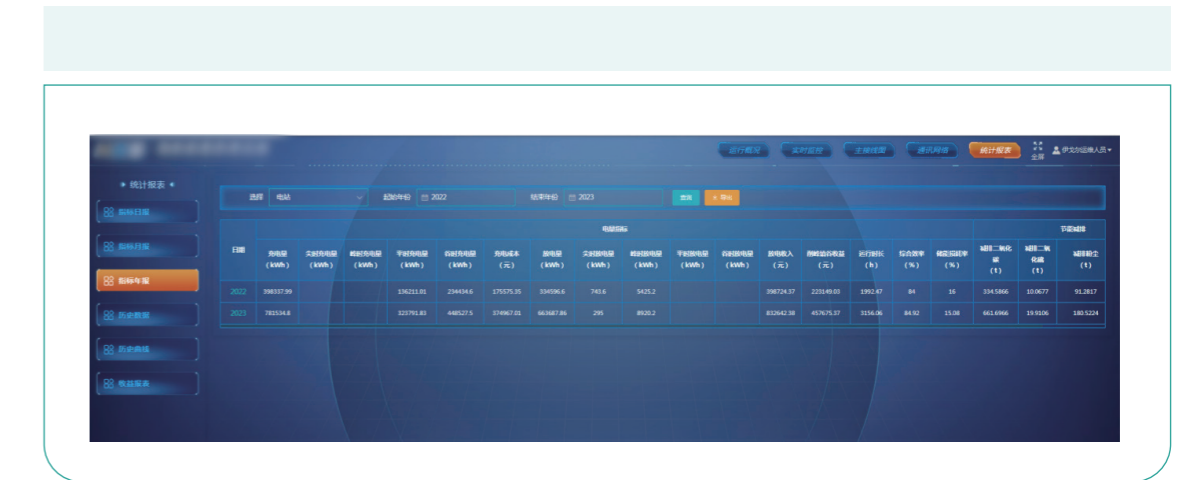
运行概况 实时监控 主接线图 通讯网络 统计报表 全屏 伊戈尔运维人员

统计报表

指标日报
指标月报
指标年报
历史数据
历史曲线
收益报表

选择 电站 起始年份 2022 结束年份 2023 查询 导出

| 日期 | 充电量（kWh） | 尖时充电量（kWh） | 峰时充电量（kWh） | 平时充电量（kWh） | 谷时充电量（kWh） | 充电成本（元） | 放电量（kWh） | 尖时放电量（kWh） | 峰时放电量（kWh） | 平时放电量（kWh） | 谷时放电量（kWh） | 放电收入（元） | 削峰填谷收益（元） | 运行时长（h） | 综合效率（%） | 储能损耗率（%） | 减排二氧化碳（t） | 减排二氧化硫（t） | 减排粉尘（t） |
|---|---|---|---|---|---|---|---|---|---|---|---|---|---|---|---|---|---|---|---|
| 2022 | 398337.99 | | | 136211.01 | 234434.6 | 175575.35 | 334596.6 | 743.6 | 5425.2 | | | 398724.37 | 223149.03 | 1992.47 | 84 | 16 | 334.5866 | 10.0677 | 91.2817 |
| 2023 | 781534.8 | | | 325791.83 | 448527.5 | 374967.01 | 663687.86 | 295 | 8920.2 | | | 832642.38 | 457675.37 | 3156.06 | 84.92 | 15.08 | 661.6966 | 19.9106 | 180.5224 |

电量指标 节能减排